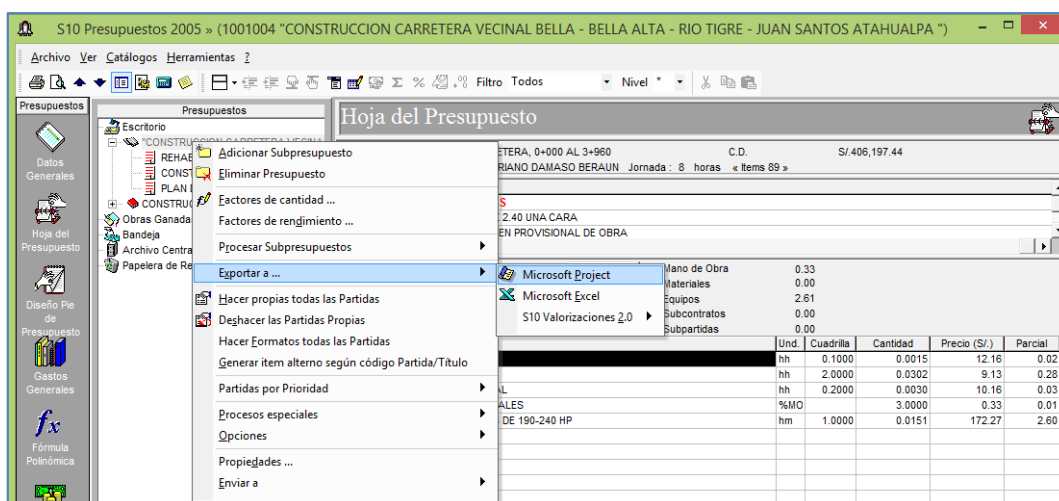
S10 Presupuestos 2005 » (1001004 "CONSTRUCCION CARRETERA VECINAL BELLA - BELLA ALTA - RIO TIGRE - JUAN SANTOS ATAHUALPA ")

Archivo Ver Catálogos Herramientas ?

Filtro Todos Nivel *

Presupuestos

Datos Generales

Hoja del Presupuesto

Diseño Pie de Presupuesto

Gastos Generales

Fórmula Polinómica

Presupuestos

Escritorio
"CONSTRUCCION CARRETERA VECINA
REHAB
CONST
PLAN
CONSTRUC
Obras Ganada
Bandeja
Archivo Centra
Papelera de Re

Hoja del Presupuesto

ETERA, 0+000 AL 3+960 C.D. S/.406,197.44
RIANO DAMASO BERAUN Jornada : 8 horas « Items 89 »

S
2.40 UNA CARA
EN PROVISIONAL DE OBRA

Adicionar Subpresupuesto
Eliminar Presupuesto
Factores de cantidad ...
Factores de rendimiento ...
Procesar Subpresupuestos
Exportar a ...
Hacer propias todas las Partidas
Deshacer las Partidas Propias
Hacer Formatos todas las Partidas
Generar item alterno según código Partida/Título
Partidas por Prioridad
Procesos especiales
Opciones
Propiedades ...
Enviar a

Microsoft Project
Microsoft Excel
S10 Valorizaciones 2.0

Mano de Obra 0.33
Materiales 0.00
Equipos 2.61
Subcontratos 0.00
Subpartidas 0.00

| | Und. | Cuadrilla | Cantidad | Precio (S/.) | Parcial |
|---|---|---|---|---|---|
| | hh | 0.1000 | 0.0015 | 12.16 | 0.02 |
| | hh | 2.0000 | 0.0302 | 9.13 | 0.28 |
| L | hh | 0.2000 | 0.0030 | 10.16 | 0.03 |
| ALES | %MO | | 3.0000 | 0.33 | 0.01 |
| DE 190-240 HP | hm | 1.0000 | 0.0151 | 172.27 | 2.60 |